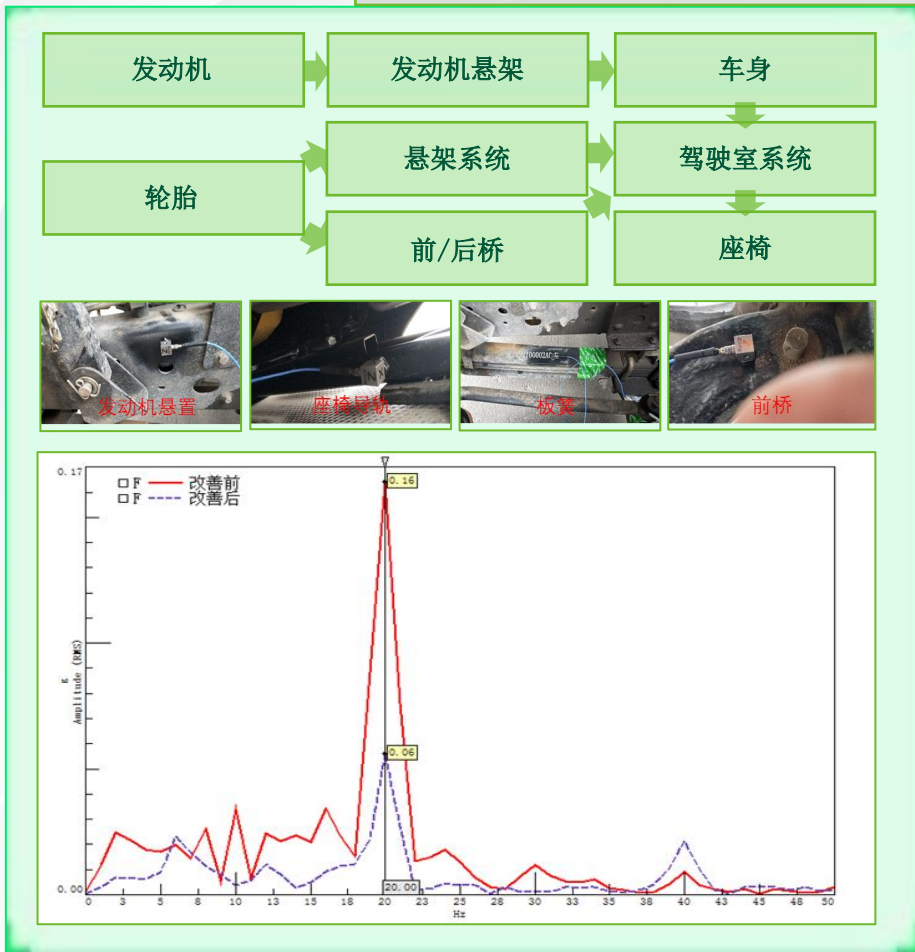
发动机

发动机悬架

车身

悬架系统

驾驶室系统

轮胎

前/后桥

座椅

发动机悬置

座椅导轨

板簧

前桥

0.17

F 改善前

F 改善后

0.16

0.06

Amplitude (RMS)

0.00

20.00

0 3 5 8 10 13 15 18 20 23 25 28 30 33 35 38 40 43 45 48 50

Hz